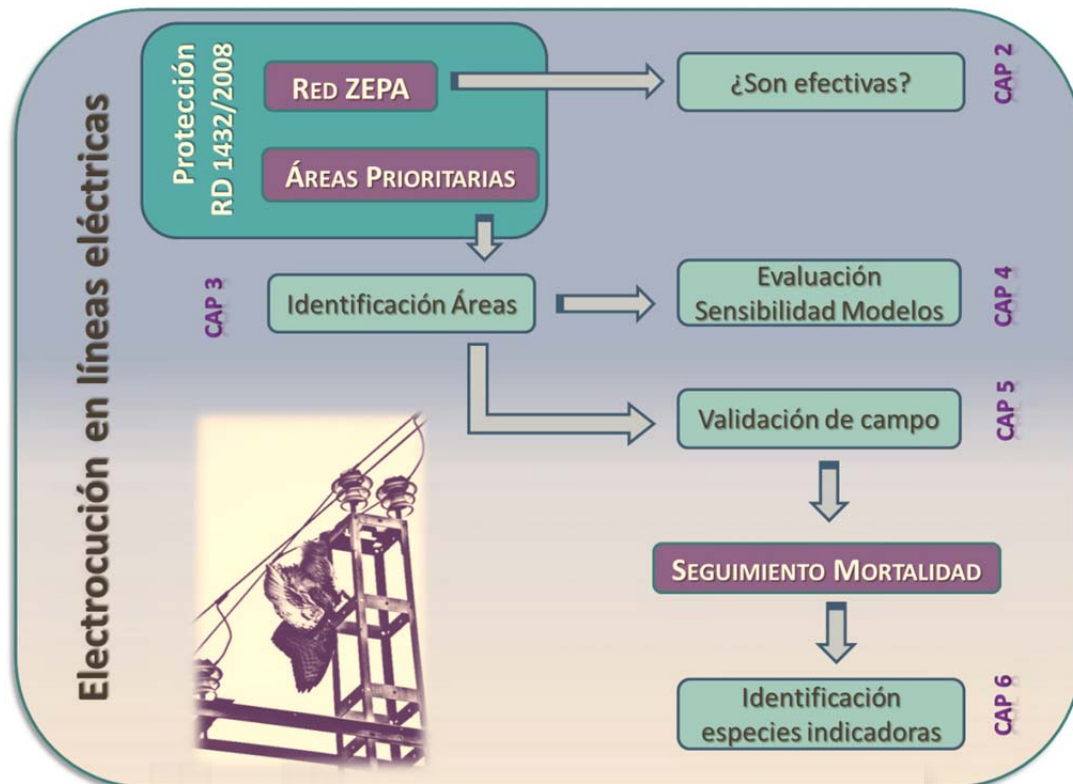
Electrocución en líneas eléctricas

Protección
RD 1432/2008

RED ZEPA

ÁREAS PRIORITARIAS

¿Son efectivas?

CAP 2

CAP 3

Identificación Áreas

Evaluación
Sensibilidad Modelos

CAP 4

Validación de campo

CAP 5

SEGUIMIENTO MORTALIDAD

Identificación
especies indicadoras

CAP 6